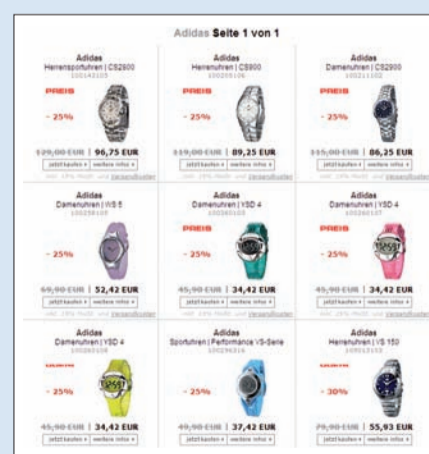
Adidas Seite 1 von 1

Adidas
Herrensportuhren | CS2900
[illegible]
PREIS
- 25%
129,00 EUR | 96,75 EUR
jetzt kaufen » | weitere Infos »
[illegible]

Adidas
Herrenuhren | CS900
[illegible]
PREIS
- 25%
119,00 EUR | 89,25 EUR
jetzt kaufen » | weitere Infos »
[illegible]

Adidas
Damenuhren | CS2900
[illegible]
PREIS
- 25%
115,00 EUR | 86,25 EUR
jetzt kaufen » | weitere Infos »
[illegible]

Adidas
Damenuhren | VS 5
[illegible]
- 25%
69,90 EUR | 52,42 EUR
jetzt kaufen » | weitere Infos »
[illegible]

Adidas
Damenuhren | YSD 4
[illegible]
PREIS
- 25%
45,90 EUR | 34,42 EUR
jetzt kaufen » | weitere Infos »
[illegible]

Adidas
Damenuhren | YSD 4
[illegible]
PREIS
- 25%
45,90 EUR | 34,42 EUR
jetzt kaufen » | weitere Infos »
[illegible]

Adidas
Damenuhren | YSD 4
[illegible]
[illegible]
- 25%
45,90 EUR | 34,42 EUR
jetzt kaufen » | weitere Infos »

Adidas
Sportuhren | Performance VS-Serie
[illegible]
- 25%
49,90 EUR | 37,42 EUR
jetzt kaufen » | weitere Infos »

Adidas
Herrenuhren | VS 150
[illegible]
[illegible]
- 30%
79,90 EUR | 55,93 EUR
jetzt kaufen » | weitere Infos »